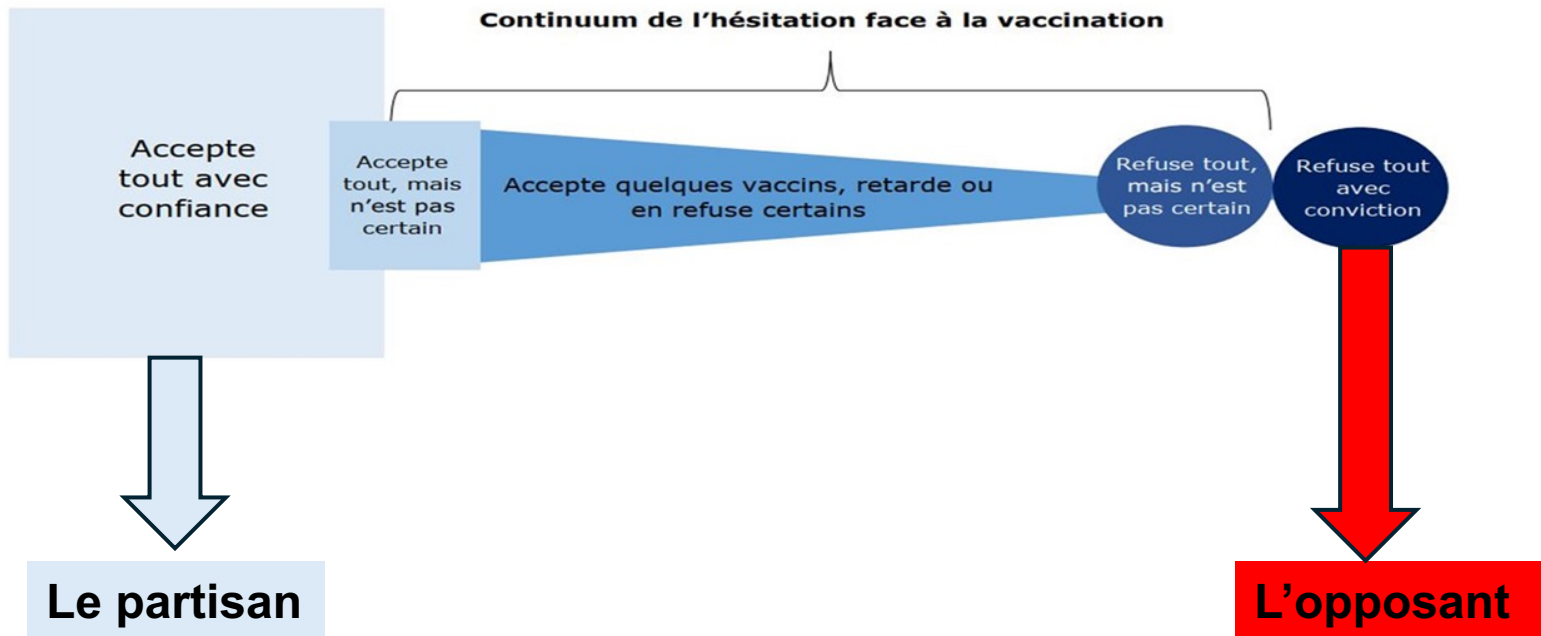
Continuum de l'hésitation face à la vaccination

Accepte tout avec confiance

Accepte tout, mais n'est pas certain

Accepte quelques vaccins, retarde ou en refuse certains

Refuse tout, mais n'est pas certain

Refuse tout avec conviction

Le partisan

L'opposant